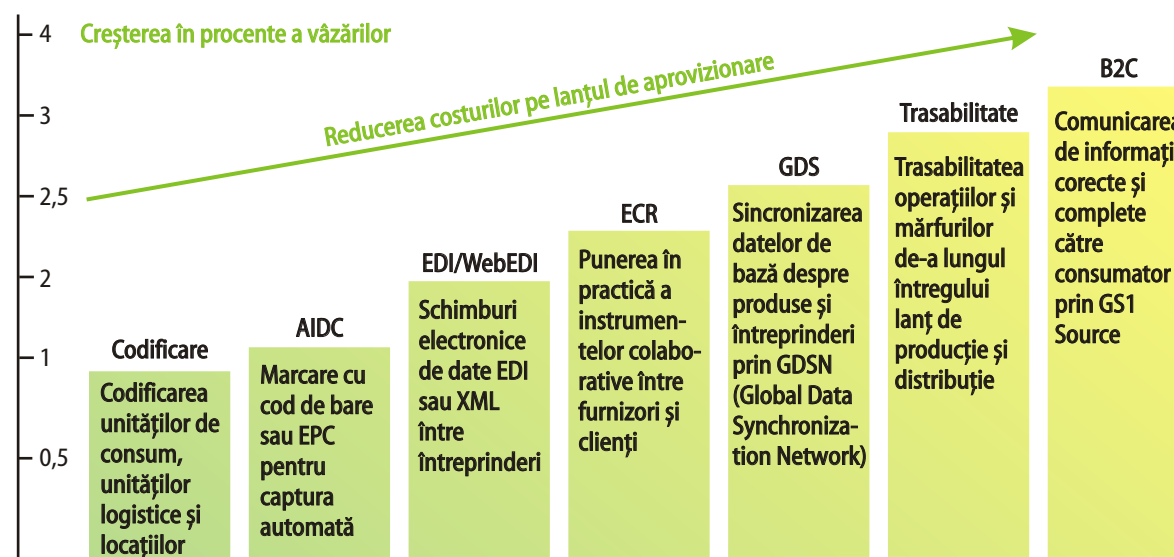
4
3
2,5
2
1
0,5

Creşterea în procente a vâzărilor

Reducerea costurilor pe lanţul de aprovizionare

Codificare
Codificarea unităţilor de consum, unităţilor logistice şi locaţiilor

AIDC
Marcare cu cod de bare sau EPC pentru captura automată

EDI/WebEDI
Schimburi electronice de date EDI sau XML între întreprinderi

ECR
Punerea în practică a instrumentelor colaborative între furnizori şi clienţi

GDS
Sincronizarea datelor de bază despre produse şi întreprinderi prin GDSN (Global Data Synchronization Network)

Trasabilitate
Trasabilitatea operaţiilor şi mărfurilor de-a lungul întregului lanţ de producţie şi distribuţie

B2C
Comunicarea de informaţi corecte şi complete către consumator prin GS1 Source